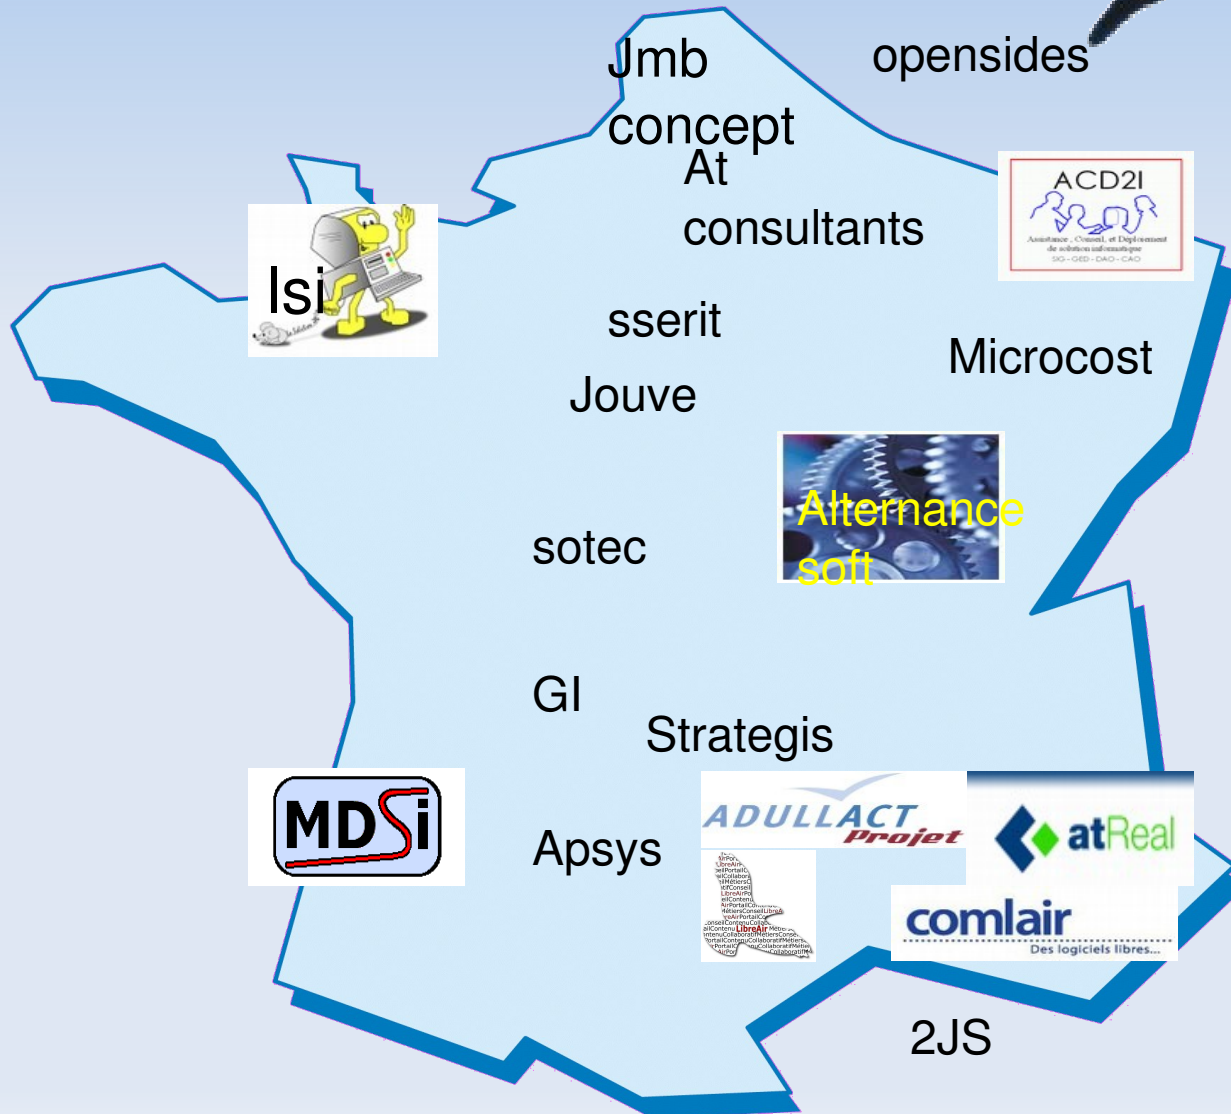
Jmb concept

opensides

At consultants

ACD2I
Assistance, Conseil, et Déploiement de solution informatique
SIG - GED - DAO - CAO

lsi

sserit

Microcost

Jouve

Alternance soft

sotec

GI

Strategis

MDSi

Apsys

ADULLACT Projet

atReal

LibreAir

comlair
Des logiciels libres...

2JS